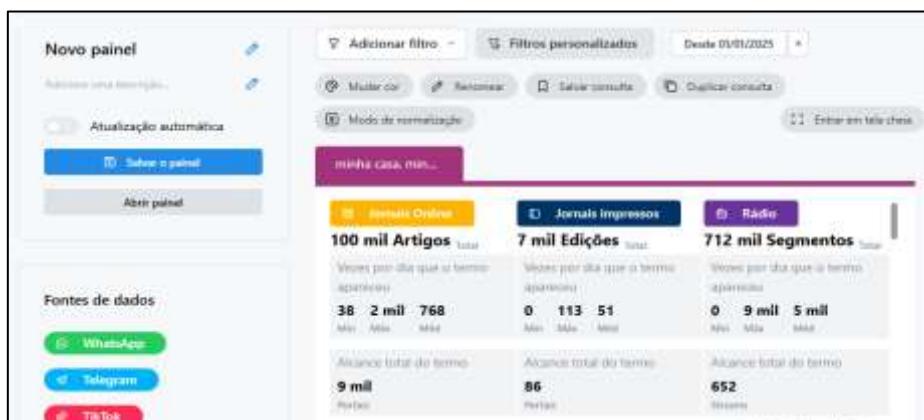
Novo painel

Adicione uma descrição...

Atualização automática

Salvar o painel

Abrir painel

Fontes de dados

WhatsApp

Telegram

TikTok

Adicionar filtro

Filtros personalizados

Desde 01/01/2025

Mudar cor

Renomear

Salvar consulta

Duplicar consulta

Modo de normalização

Entrar em tela cheia

minha casa, min...

Jornais Online

100 mil Artigos Total

Vezes por dia que o termo apareceu

38 Min 2 mil Máx 768 Méd

Alcance total do termo

9 mil Visitas

Jornais Impressos

7 mil Edições Total

Vezes por dia que o termo apareceu

0 Min 113 Máx 51 Méd

Alcance total do termo

86 Visitas

Rádio

712 mil Segmentos Total

Vezes por dia que o termo apareceu

0 Min 9 mil Máx 5 mil Méd

Alcance total do termo

652 Ouvintes